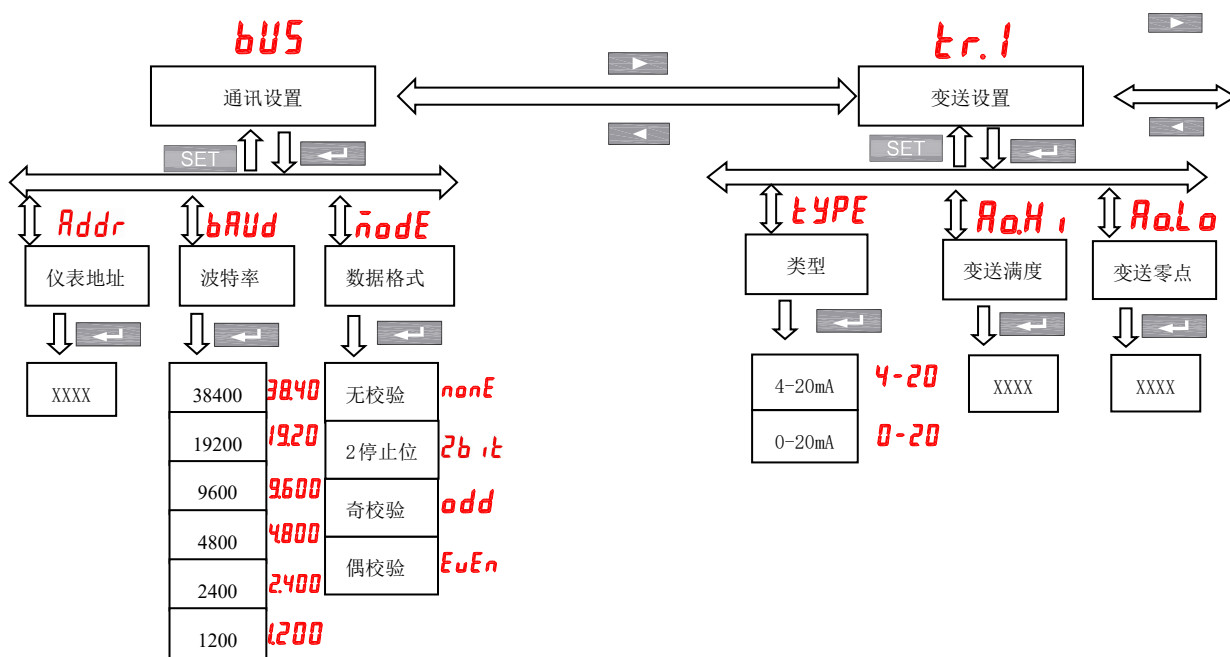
bUS

通讯设置

SET

Addr

仪表地址

XXXX

bAUd

波特率

38400 38.40

19200 19.20

9600 9.600

4800 4.800

2400 2.400

1200 1.200

nodE

数据格式

无校验 nonE

2停止位 2bit

奇校验 odd

偶校验 EvEn

tr.1

变送设置

SET

tYPE

类型

4-20mA 4-20

0-20mA 0-20

Ao.Hi

变送满度

XXXX

Ao.Lo

变送零点

XXXX